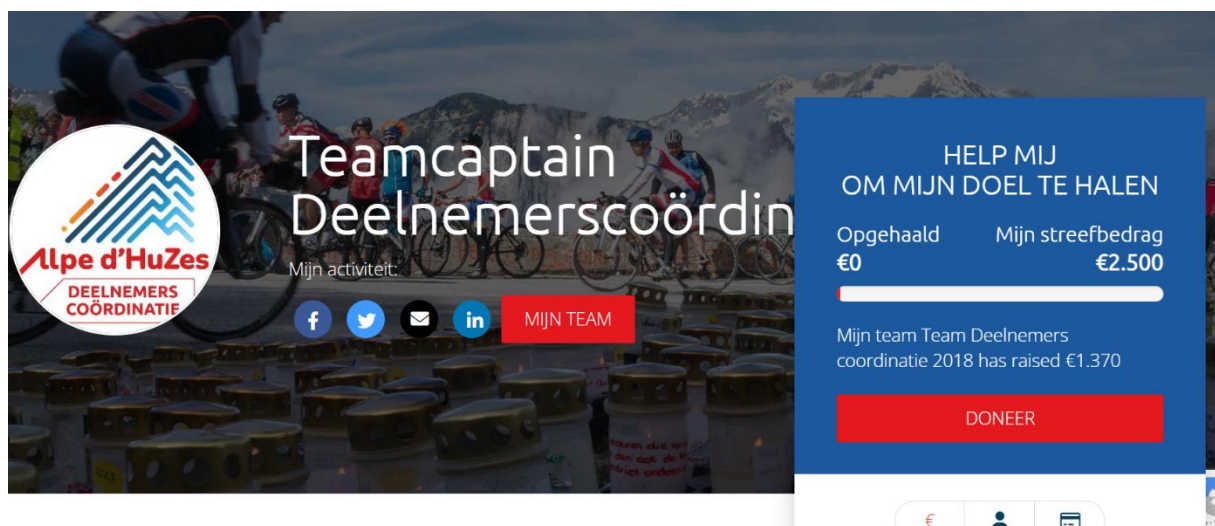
Alpe d'HuZes
DEELNEMERS COÖRDINATIE

Teamcaptain Deelnemerscoördin

Mijn activiteit:

f
in
MIJN TEAM

HELP MIJ OM MIJN DOEL TE HALEN

Opgehaald
€0

Mijn streefbedrag
€2.500

Mijn team Team Deelnemers coordinatie 2018 has raised €1.370

DONEER

€